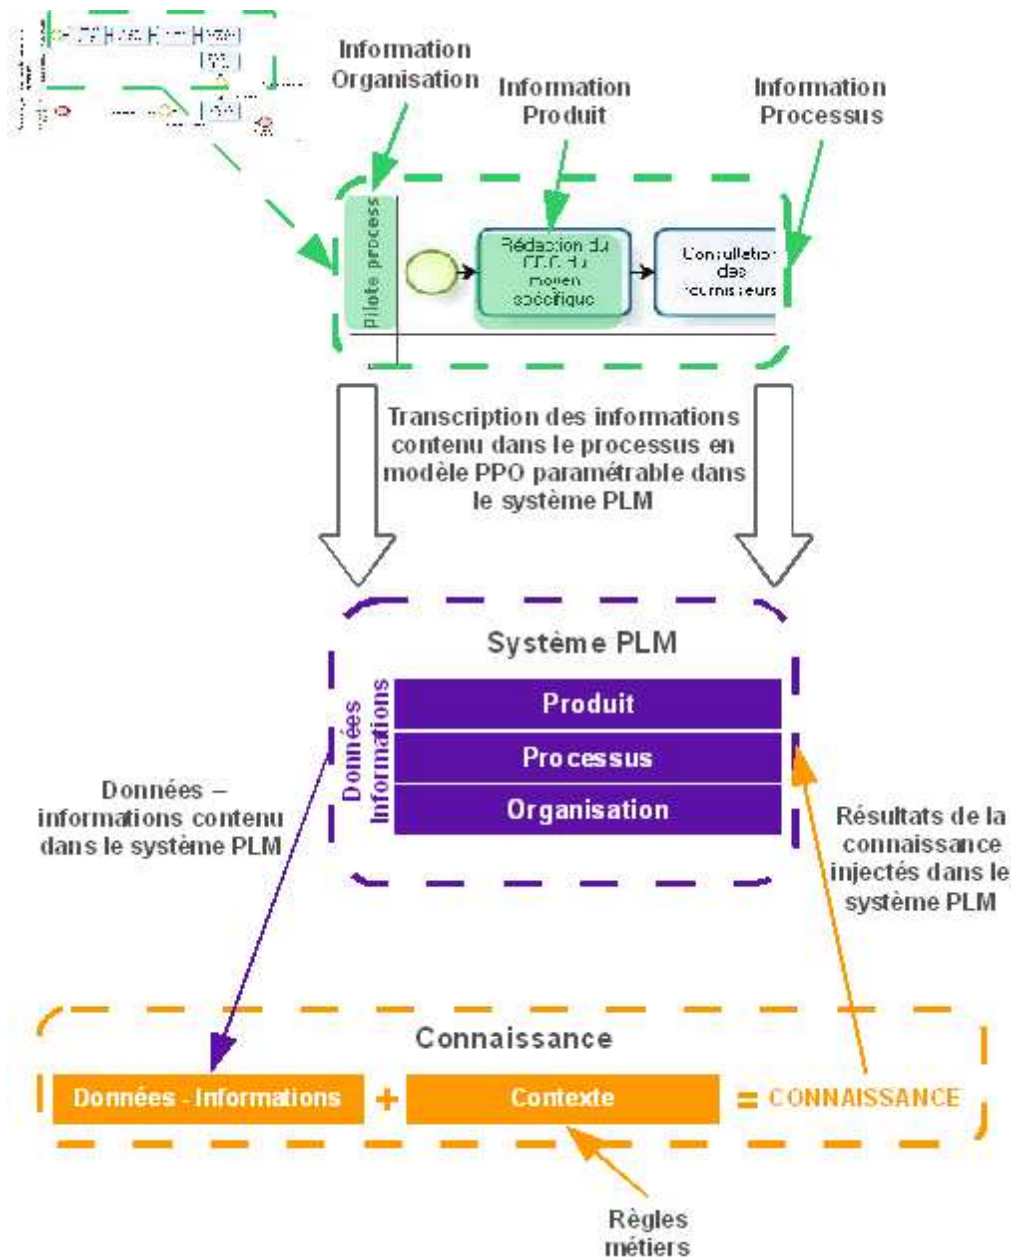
Information Organisation

Information Produit

Information Processus

Pilote process

Rédaction du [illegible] moyen spécifique

Consultation des fournisseurs

Transcription des informations contenu dans le processus en modèle PPO paramétrable dans le système PLM

Système PLM

Données Informations

Produit

Processus

Organisation

Données – informations contenu dans le système PLM

Résultats de la connaissance injectés dans le système PLM

Connaissance

Données - Informations + Contexte = CONNAISSANCE

Règles métiers